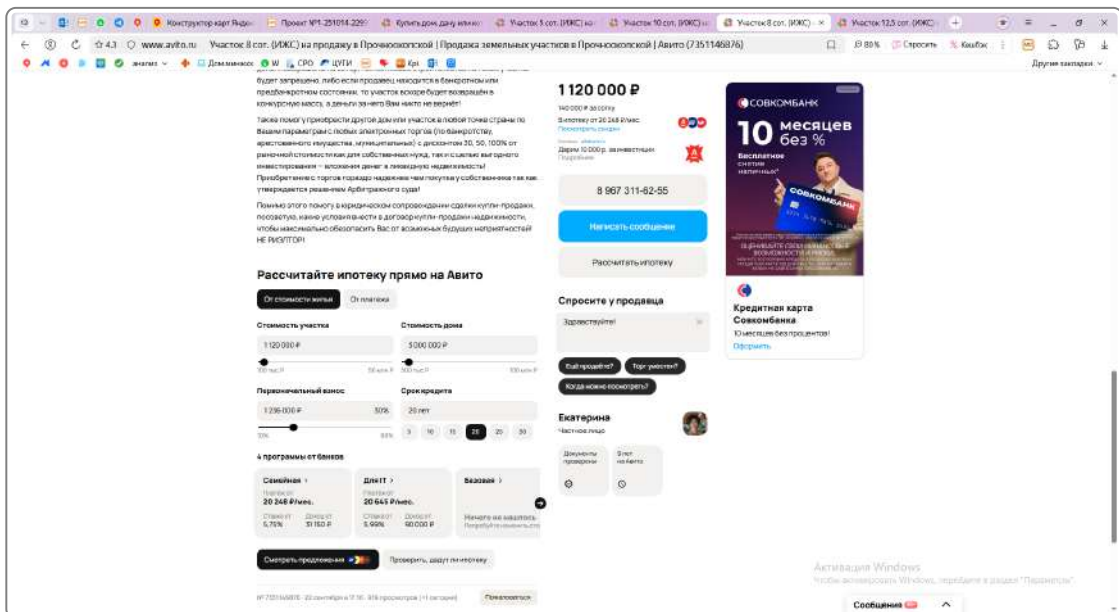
Конструктор карт Яндекс | Проект №1-251014-2291 | Купить дом, дачу или ко | Участок 5 сот. (ИЖС) на | Участок 10 сот. (ИЖС) на | Участок 8 сот. (ИЖС) × | Участок 12,5 сот. (ИЖС)

www.avito.ru Участок 8 сот. (ИЖС) на продажу в Прочноокопской | Продажа земельных участков в Прочноокопской | Авито (7351146876)

Другие закладки

будет запрещено, либо если продавец находится в банкротном или предбанкротном состоянии, то участок вскоре будет возвращён в конкурсную массу, а деньги за него Вам никто не вернёт!

Также помогу приобрести другой дом или участок в любой точке страны по Вашим параметрам с любых электронных торгов (по банкротству, арестованного имущества, муниципальных) с дисконтом 20, 50, 100% от рыночной стоимости как для собственных нужд, так и с целью выгодного инвестирования – вложения денег в ликвидную недвижимость! Приобретение с торгов гораздо надежнее чем покупка у собственника так как утверждается решением Арбитражного суда!

Помимо этого помогу в юридическом сопровождении сделки купли-продажи, посоветую, какие условия внести в договор купли-продажи недвижимости, чтобы максимально обезопасить Вас от возможных будущих неприятностей! НЕ РИЭЛТОР!

Рассчитайте ипотеку прямо на Авито

От стоимости жилья | От платежа

Стоимость участка
1 120 000 ₽

Стоимость дома
5 000 000 ₽

Первоначальный взнос
1 236 000 ₽ 30%

Срок кредита
20 лет
3 10 15 20 25 30

4 программы от банков

Семейная
20 248 ₽/мес.
5,75% 31 150 ₽

Для IT
20 645 ₽/мес.
5,99% 60 000 ₽

Базовая
Ничего не нашлось

Смотреть предложения

Проверить, дадут ли ипотеку

№ 7351146876 · 20 сентября в 17:16 · 976 просмотров (+1 сегодня)

Пожаловаться

1 120 000 ₽
140 000 ₽ за сотку
В ипотеку от 20 248 ₽/мес.
Посмотреть раздел
Дарим 10 000 ₽ за инвестиции
Подробнее

8 967 311-62-55

Написать сообщение

Рассчитать ипотеку

Спросите у продавца
Здравствуйте!
Ещё продаёте? | Торг уместен? | Когда можно посмотреть?

Екатерина
Частное лицо
Документы проверены | 9 лет на Авито

СОВКОМБАНК
10 месяцев без %
Бесплатное снятие наличных
Кредитная карта Совкомбанка
10 месяцев без процентов!
Оформить

Активация Windows
Чтобы активировать Windows, перейдите в раздел "Параметры".

Сообщения